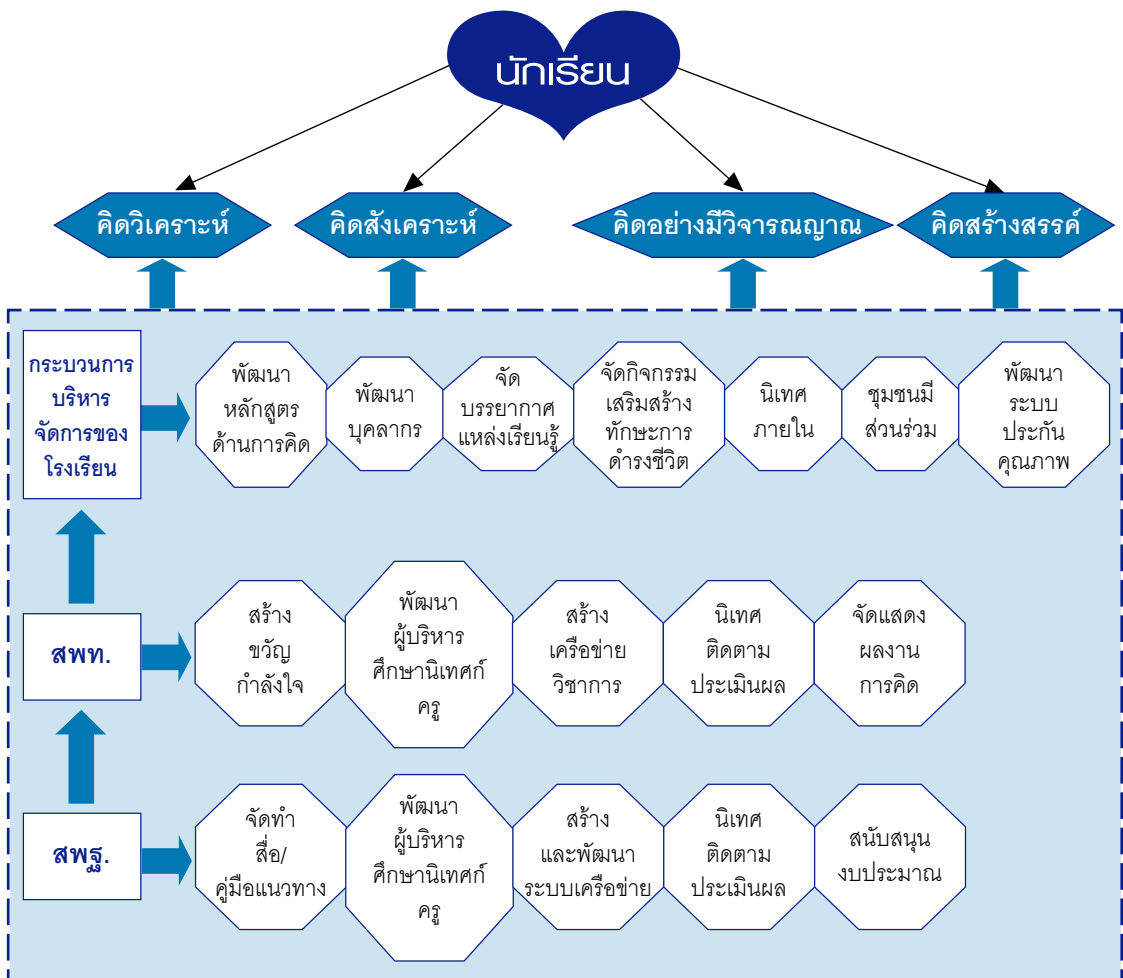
นักเรียน

คิดวิเคราะห์

คิดสังเคราะห์

คิดอย่างมีวิจารณญาณ

คิดสร้างสรรค์

กระบวนการบริหารจัดการของโรงเรียน

พัฒนาหลักสูตรด้านการคิด

พัฒนาบุคลากร

จัดบรรยากาศแหล่งเรียนรู้

จัดกิจกรรมเสริมสร้างทักษะการดำรงชีวิต

นิเทศภายใน

ชุมชนมีส่วนร่วม

พัฒนาระบบประกันคุณภาพ

สพท.

สร้างขวัญกำลังใจ

พัฒนาผู้บริหารศึกษานิเทศก์ครู

สร้างเครือข่ายวิชาการ

นิเทศติดตามประเมินผล

จัดแสดงผลงานการคิด

สพฐ.

จัดทำสื่อ/คู่มือแนวทาง

พัฒนาผู้บริหารศึกษานิเทศก์ครู

สร้างและพัฒนาระบบเครือข่าย

นิเทศติดตามประเมินผล

สนับสนุนงบประมาณ